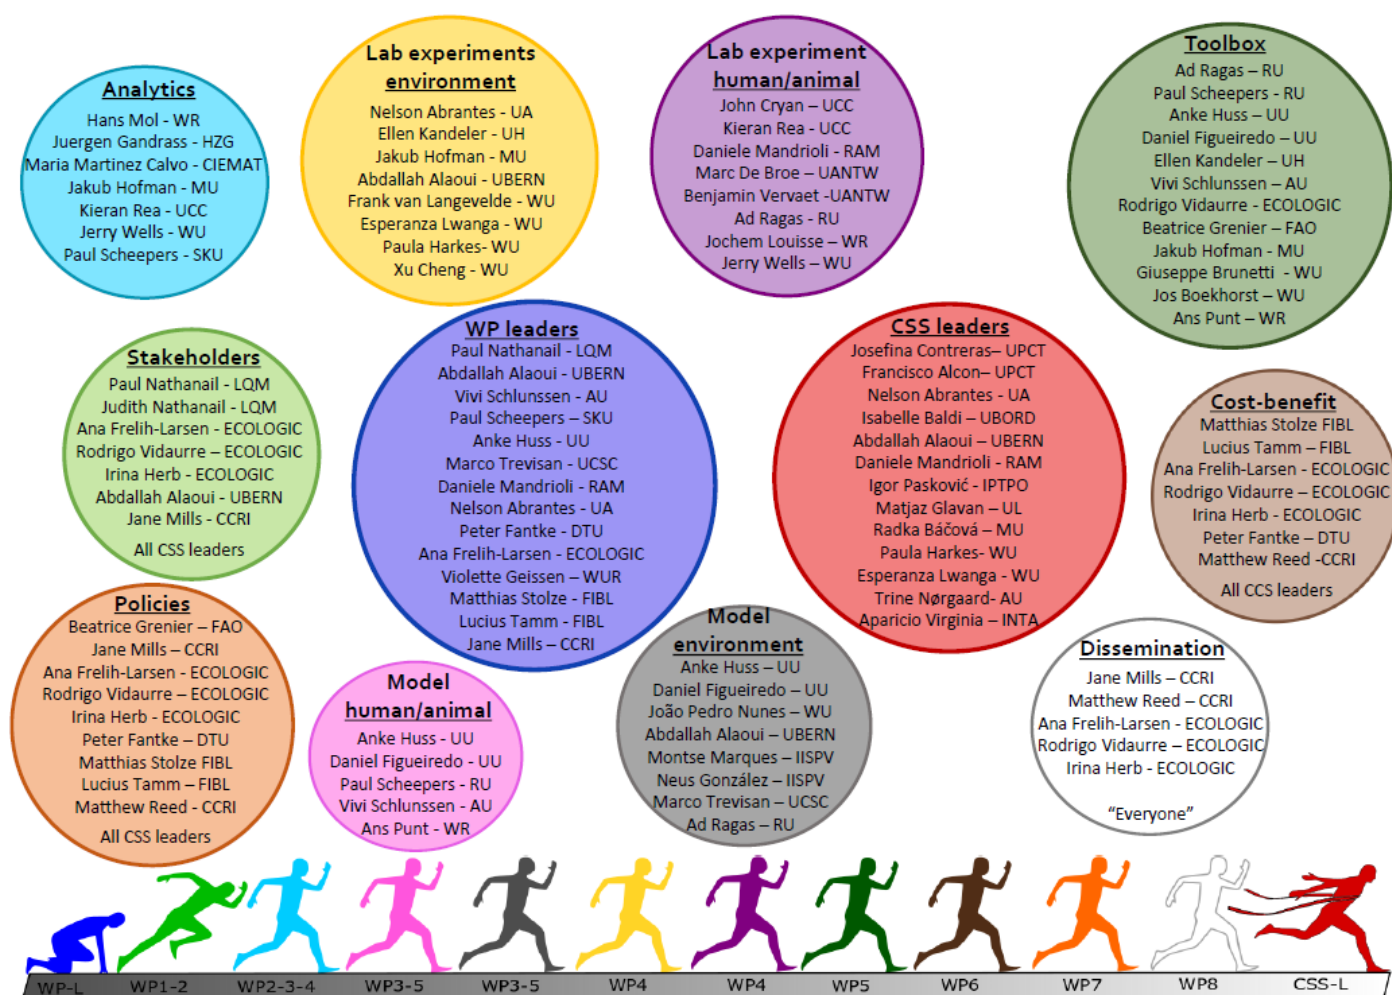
Analytics
Hans Mol - WR
Juergen Gandrass - HZG
Maria Martinez Calvo - CIEMAT
Jakub Hofman - MU
Kieran Rea - UCC
Jerry Wells - WU
Paul Scheepers - SKU

Lab experiments environment
Nelson Abrantes - UA
Ellen Kandeler - UH
Jakub Hofman - MU
Abdallah Alaoui - UBERN
Frank van Langevelde - WU
Esperanza Lwanga - WU
Paula Harkes- WU
Xu Cheng - WU

Lab experiment human/animal
John Cryan – UCC
Kieran Rea - UCC
Daniele Mandrioli - RAM
Marc De Broe – UANTW
Benjamin Vervaet -UANTW
Ad Ragas - RU
Jochem Louisse – WR
Jerry Wells – WU

Toolbox
Ad Ragas – RU
Paul Scheepers - RU
Anke Huss – UU
Daniel Figueiredo – UU
Ellen Kandeler – UH
Vivi Schlunssen – AU
Rodrigo Vidaurre - ECOLOGIC
Beatrice Grenier – FAO
Jakub Hofman - MU
Giuseppe Brunetti - WU
Jos Boekhorst – WU
Ans Punt – WR

Stakeholders
Paul Nathanail - LQM
Judith Nathanail - LQM
Ana Frelih-Larsen - ECOLOGIC
Rodrigo Vidaurre – ECOLOGIC
Irina Herb - ECOLOGIC
Abdallah Alaoui - UBERN
Jane Mills - CCRI
All CSS leaders

WP leaders
Paul Nathanail - LQM
Abdallah Alaoui - UBERN
Vivi Schlunssen - AU
Paul Scheepers – SKU
Anke Huss - UU
Marco Trevisan - UCSC
Daniele Mandrioli - RAM
Nelson Abrantes - UA
Peter Fantke - DTU
Ana Frelih-Larsen - ECOLOGIC
Violette Geissen – WUR
Matthias Stolze - FIBL
Lucius Tamm - FIBL
Jane Mills – CCRI

CSS leaders
Josefina Contreras– UPCT
Francisco Alcon– UPCT
Nelson Abrantes - UA
Isabelle Baldi – UBORD
Abdallah Alaoui – UBERN
Daniele Mandrioli - RAM
Igor Pasković - IPTPO
Matjaz Glavan – UL
Radka Báčová – MU
Paula Harkes- WU
Esperanza Lwanga - WU
Trine Nørgaard- AU
Aparicio Virginia – INTA

Cost-benefit
Matthias Stolze FIBL
Lucius Tamm – FIBL
Ana Frelih-Larsen - ECOLOGIC
Rodrigo Vidaurre – ECOLOGIC
Irina Herb - ECOLOGIC
Peter Fantke – DTU
Matthew Reed -CCRI
All CCS leaders

Policies
Beatrice Grenier – FAO
Jane Mills – CCRI
Ana Frelih-Larsen - ECOLOGIC
Rodrigo Vidaurre – ECOLOGIC
Irina Herb - ECOLOGIC
Peter Fantke – DTU
Matthias Stolze FIBL
Lucius Tamm – FIBL
Matthew Reed - CCRI
All CSS leaders

Model human/animal
Anke Huss - UU
Daniel Figueiredo - UU
Paul Scheepers - RU
Vivi Schlunssen - AU
Ans Punt - WR

Model environment
Anke Huss – UU
Daniel Figueiredo – UU
João Pedro Nunes – WU
Abdallah Alaoui – UBERN
Montse Marques – IISPV
Neus González – IISPV
Marco Trevisan – UCSC
Ad Ragas – RU

Dissemination
Jane Mills – CCRI
Matthew Reed – CCRI
Ana Frelih-Larsen - ECOLOGIC
Rodrigo Vidaurre – ECOLOGIC
Irina Herb - ECOLOGIC
“Everyone”

WP-L WP1-2 WP2-3-4 WP3-5 WP3-5 WP4 WP4 WP5 WP6 WP7 WP8 CSS-L